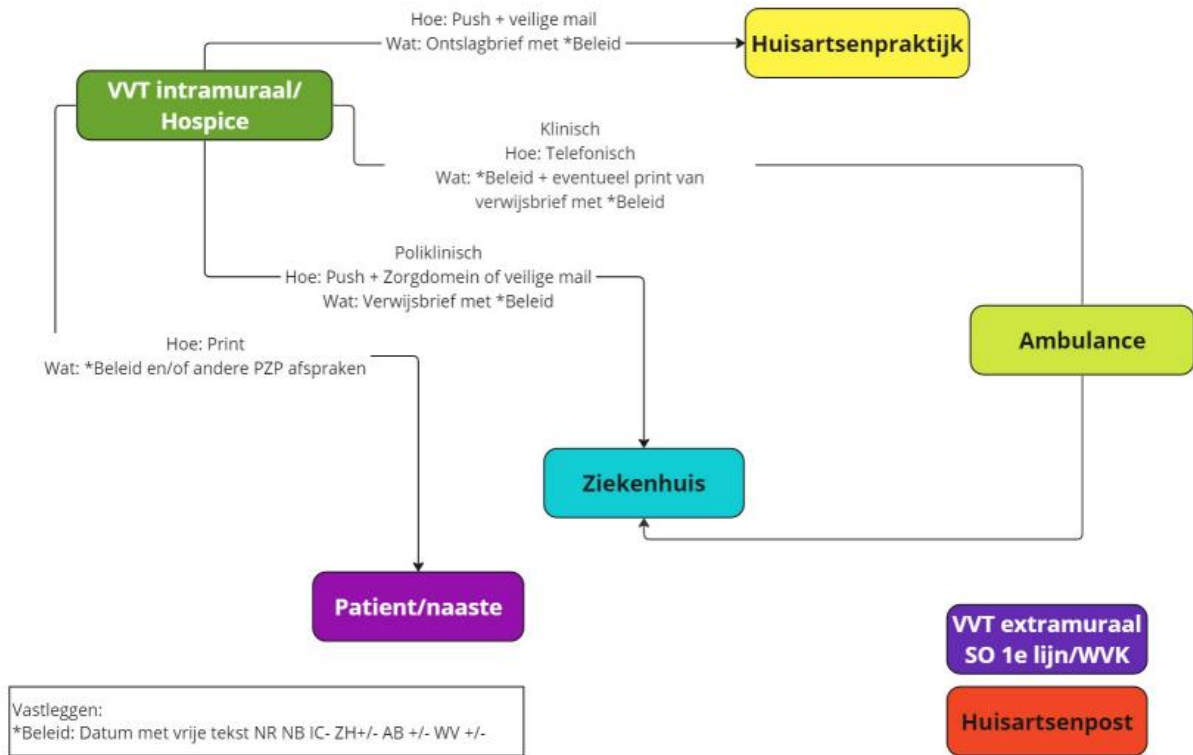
VVT intramuraal/ Hospice

Hoe: Push + veilige mail
Wat: Ontslagbrief met *Beleid

Huisartsenpraktijk

Klinisch
Hoe: Telefonisch
Wat: *Beleid + eventueel print van verwijsbrief met *Beleid

Poliklinisch
Hoe: Push + Zorgdomein of veilige mail
Wat: Verwijsbrief met *Beleid

Ambulance

Hoe: Print
Wat: *Beleid en/of andere PZP afspraken

Ziekenhuis

Patient/naaste

VVT extramuraal SO 1e lijn/WVK

Huisartsenpost

Vastleggen:
*Beleid: Datum met vrije tekst NR NB IC- ZH+/- AB +/- WV +/-